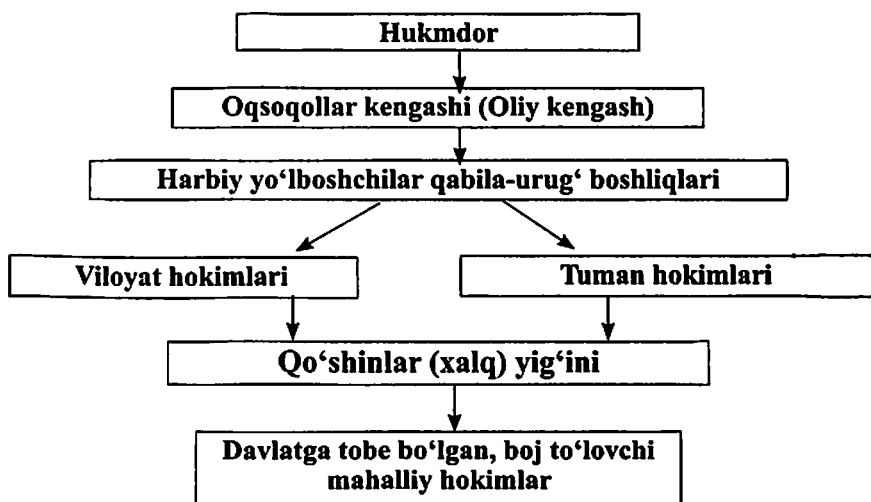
Hukmdor

Oqsoqollar kengashi (Oliy kengash)

Harbiy yo‘lboshchilar qabila-urug‘ boshliqlari

Viloyat hokimlari

Tuman hokimlari

Qo‘shinlar (xalq) yig‘ini

Davlatga tobe bo‘lgan, boj to‘lovchi mahalliy hokimlar